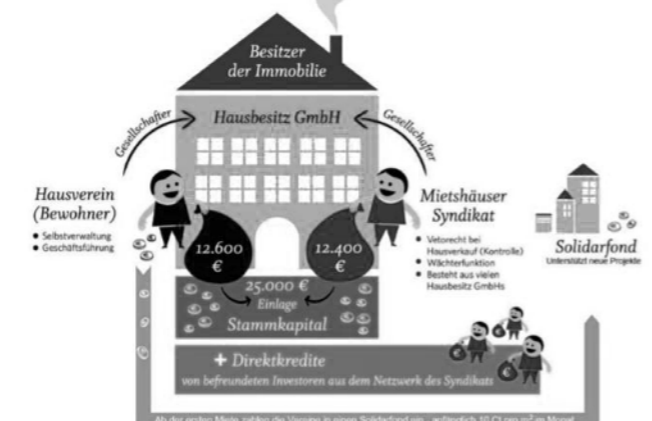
Besitzer der Immobilie

Gesellschafter

Hausbesitz GmbH

Gesellschafter

Hausverein (Bewohner)

• Selbstverwaltung
• Geschäftsführung

Mietshäuser Syndikat

• Vetorecht bei Hausverkauf (Kontrolle)
• Wächterfunktion
• Besteht aus vielen Hausbesitz GmbHs

Solidarfond
Unterstützt neue Projekte

12.600 €

12.400 €

25.000 €
Einlage
Stammkapital

+ Direktkredite
von befreundeten Investoren aus dem Netzwerk des Syndikats

Ab der ersten Miete zahlen die Vereine in einen Solidarfond ein – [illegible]